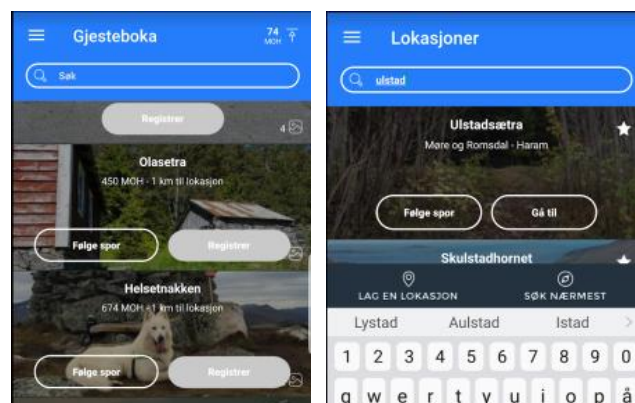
Gjesteboka

74
MOH

Søk

Registrer

4

Olasetra

450 MOH · 1 km til lokasjon

Følge spor

Registrer

Helsetnakken

674 MOH · 1 km til lokasjon

Følge spor

Registrer

Lokasjoner

ulstad

Ulstadsætra

Møre og Romsdal · Haram

Følge spor

Gå til

Skulstadhornet

LAG EN LOKASJON

SØK NÆRMEST

Lystad

Aulstad

Istad

1 2 3 4 5 6 7 8 9 0

q w e r t y u i o p å